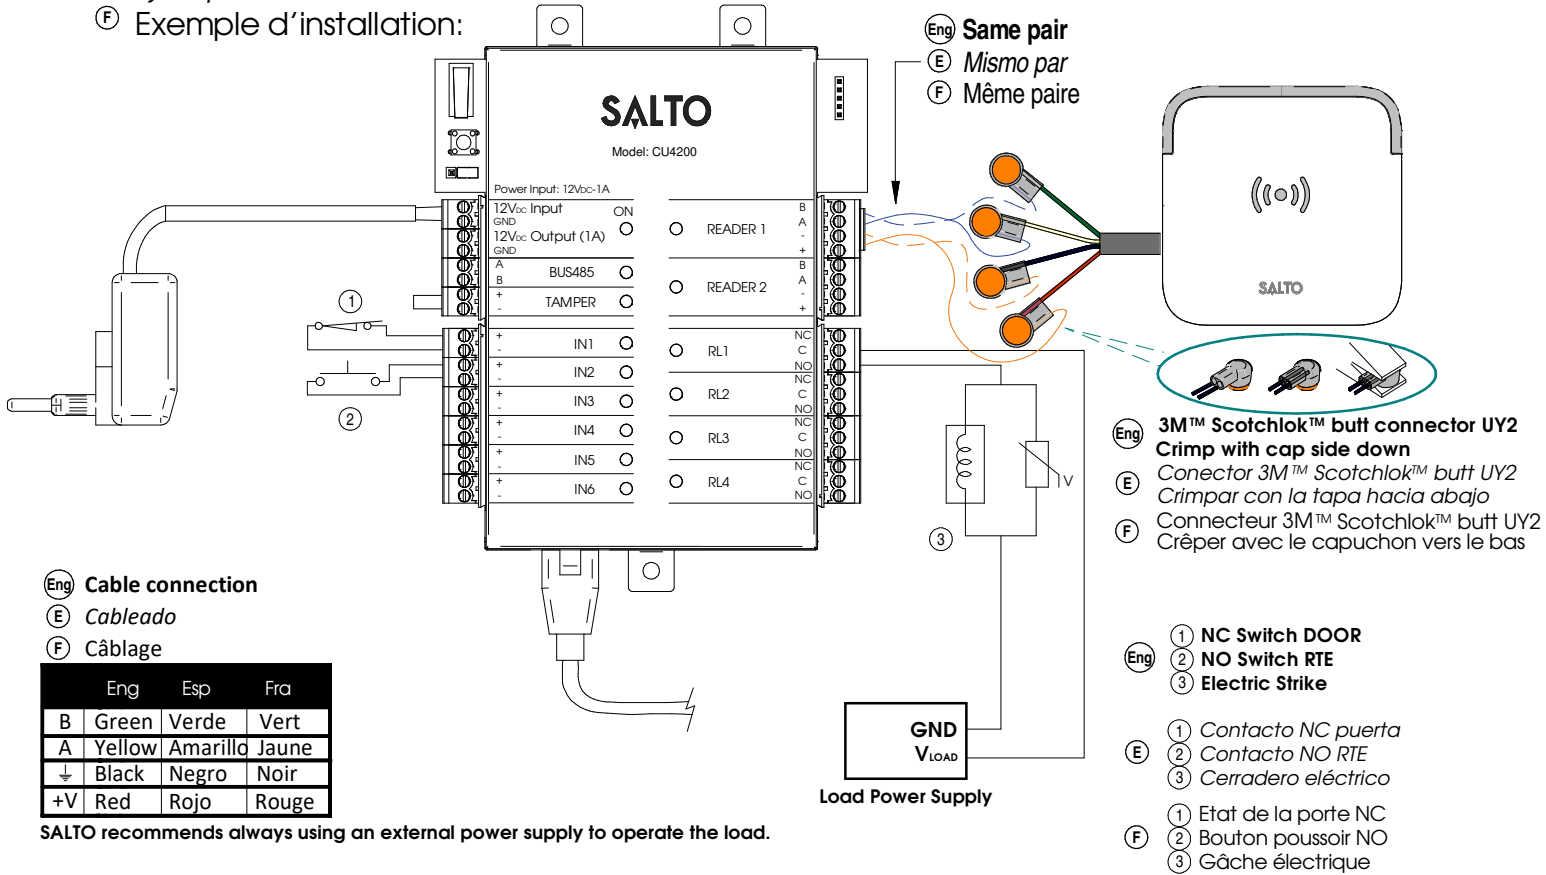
Ⓕ Exemple d'installation:

Eng Same pair
Ⓔ Mismo par
Ⓕ Même paire

SALTO
Model: CU4200
Power Input: 12Vdc-1A
12Vdc Input
GND
12Vdc Output (1A)
GND
ON
READER 1
B
A
-
+
A
B
BUS485
READER 2
B
A
-
+
+
-
TAMPER
+
-
IN1
RL1
NC
C
NO
+
-
IN2
RL2
NC
C
NO
+
-
IN3
RL3
NC
C
NO
+
-
IN4
RL4
NC
C
NO
+
-
IN5
+
-
IN6

SALTO

①
②
③
V

Eng 3M™ Scotchlok™ butt connector UY2
Crimp with cap side down
Ⓔ Conector 3M™ Scotchlok™ butt UY2
Crimpar con la tapa hacia abajo
Ⓕ Connecteur 3M™ Scotchlok™ butt UY2
Crêper avec le capuchon vers le bas

Eng Cable connection
Ⓔ Cableado
Ⓕ Câblage

| | Eng | Esp | Fra |
|---|---|---|---|
| B | Green | Verde | Vert |
| A | Yellow | Amarillo | Jaune |
| ⏚ | Black | Negro | Noir |
| +V | Red | Rojo | Rouge |

SALTO recommends always using an external power supply to operate the load.

GND
VLOAD
Load Power Supply

Eng ① NC Switch DOOR
② NO Switch RTE
③ Electric Strike

Ⓔ ① Contacto NC puerta
② Contacto NO RTE
③ Cerradero eléctrico

Ⓕ ① Etat de la porte NC
② Bouton poussoir NO
③ Gâche électrique